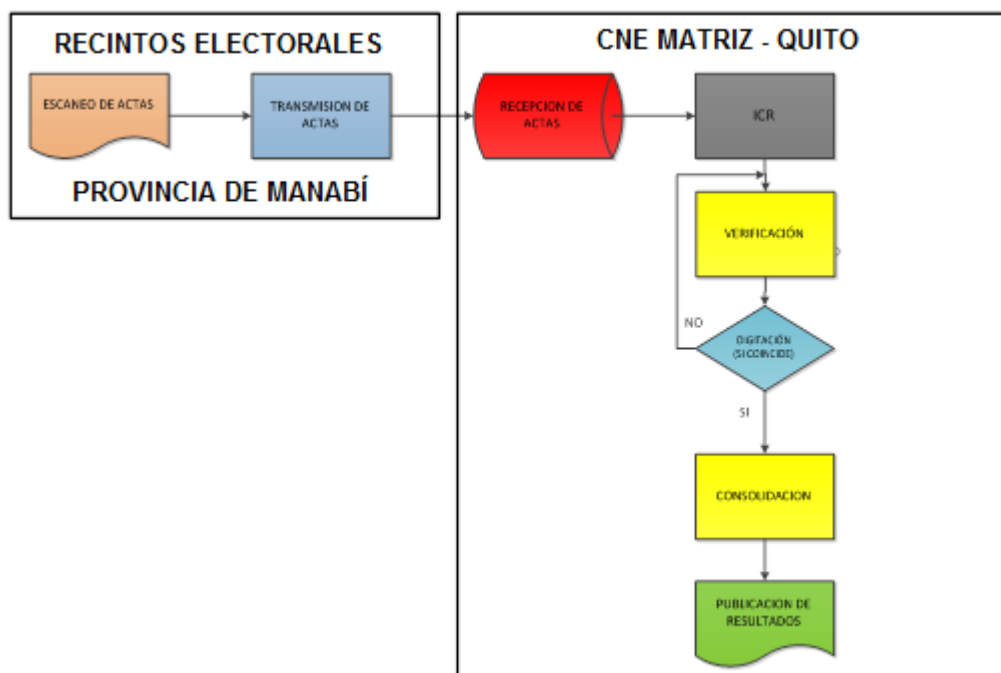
RECINTOS ELECTORALES

ESCANEO DE ACTAS

TRANSMISION DE ACTAS

PROVINCIA DE MANABÍ

CNE MATRIZ - QUITO

RECEPCION DE ACTAS

ICR

VERIFICACIÓN

NO

DIGITACIÓN (SI COINCIDE)

SI

CONSOLIDACION

PUBLICACION DE RESULTADOS